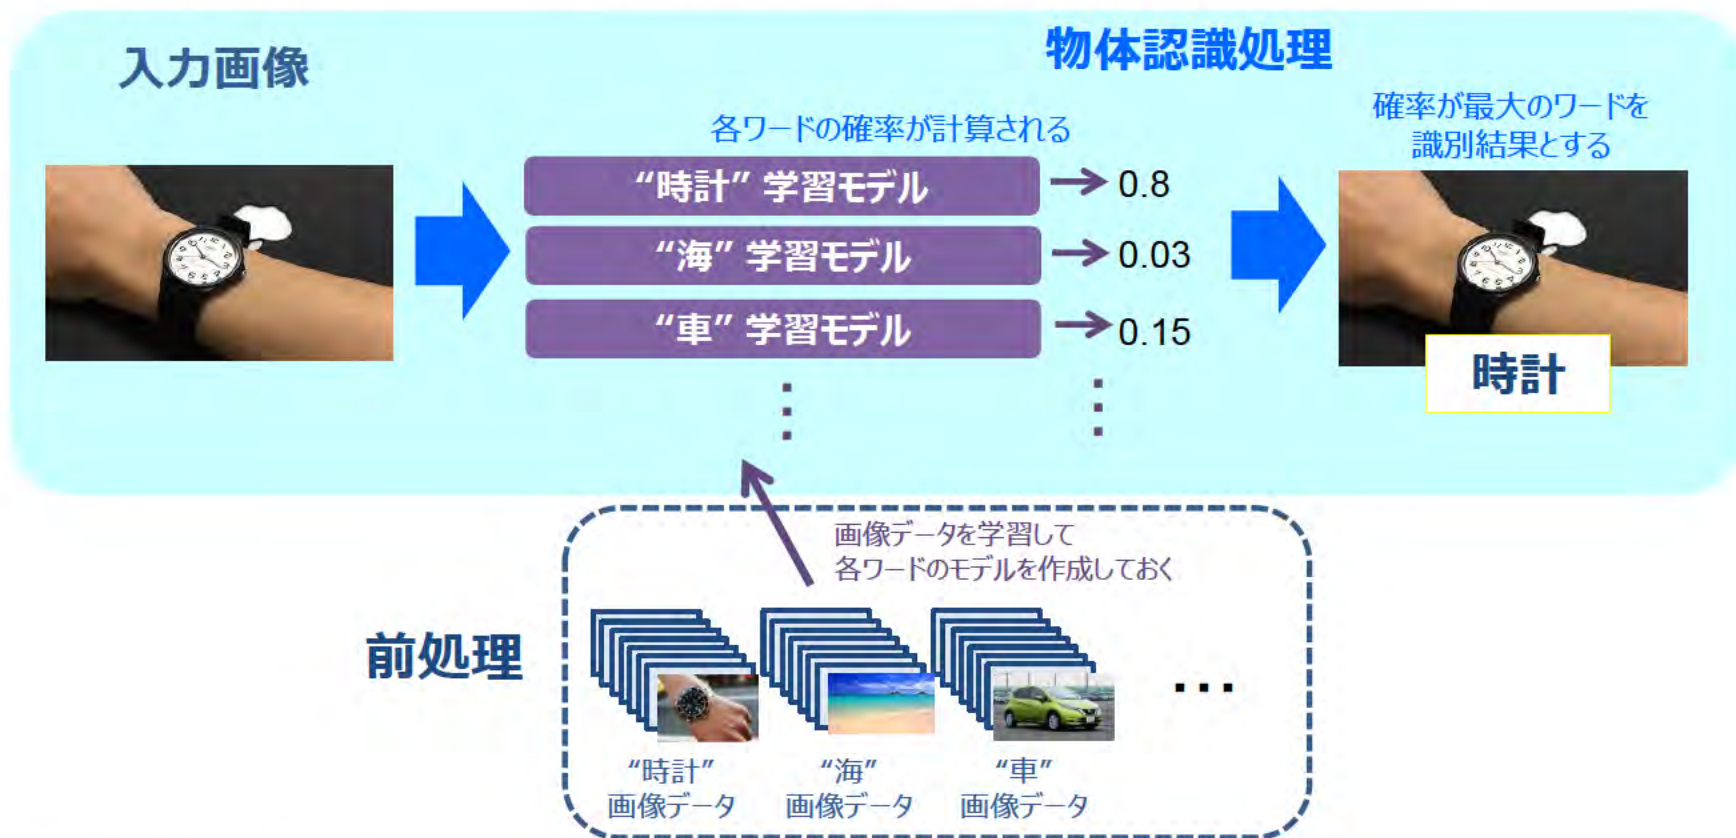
入力画像

物体認識処理

各ワードの確率が計算される

“時計”学習モデル → 0.8

“海”学習モデル → 0.03

“車”学習モデル → 0.15

⋮ ⋮

確率が最大のワードを識別結果とする

時計

前処理

画像データを学習して各ワードのモデルを作成しておく

“時計”画像データ

“海”画像データ

“車”画像データ

…